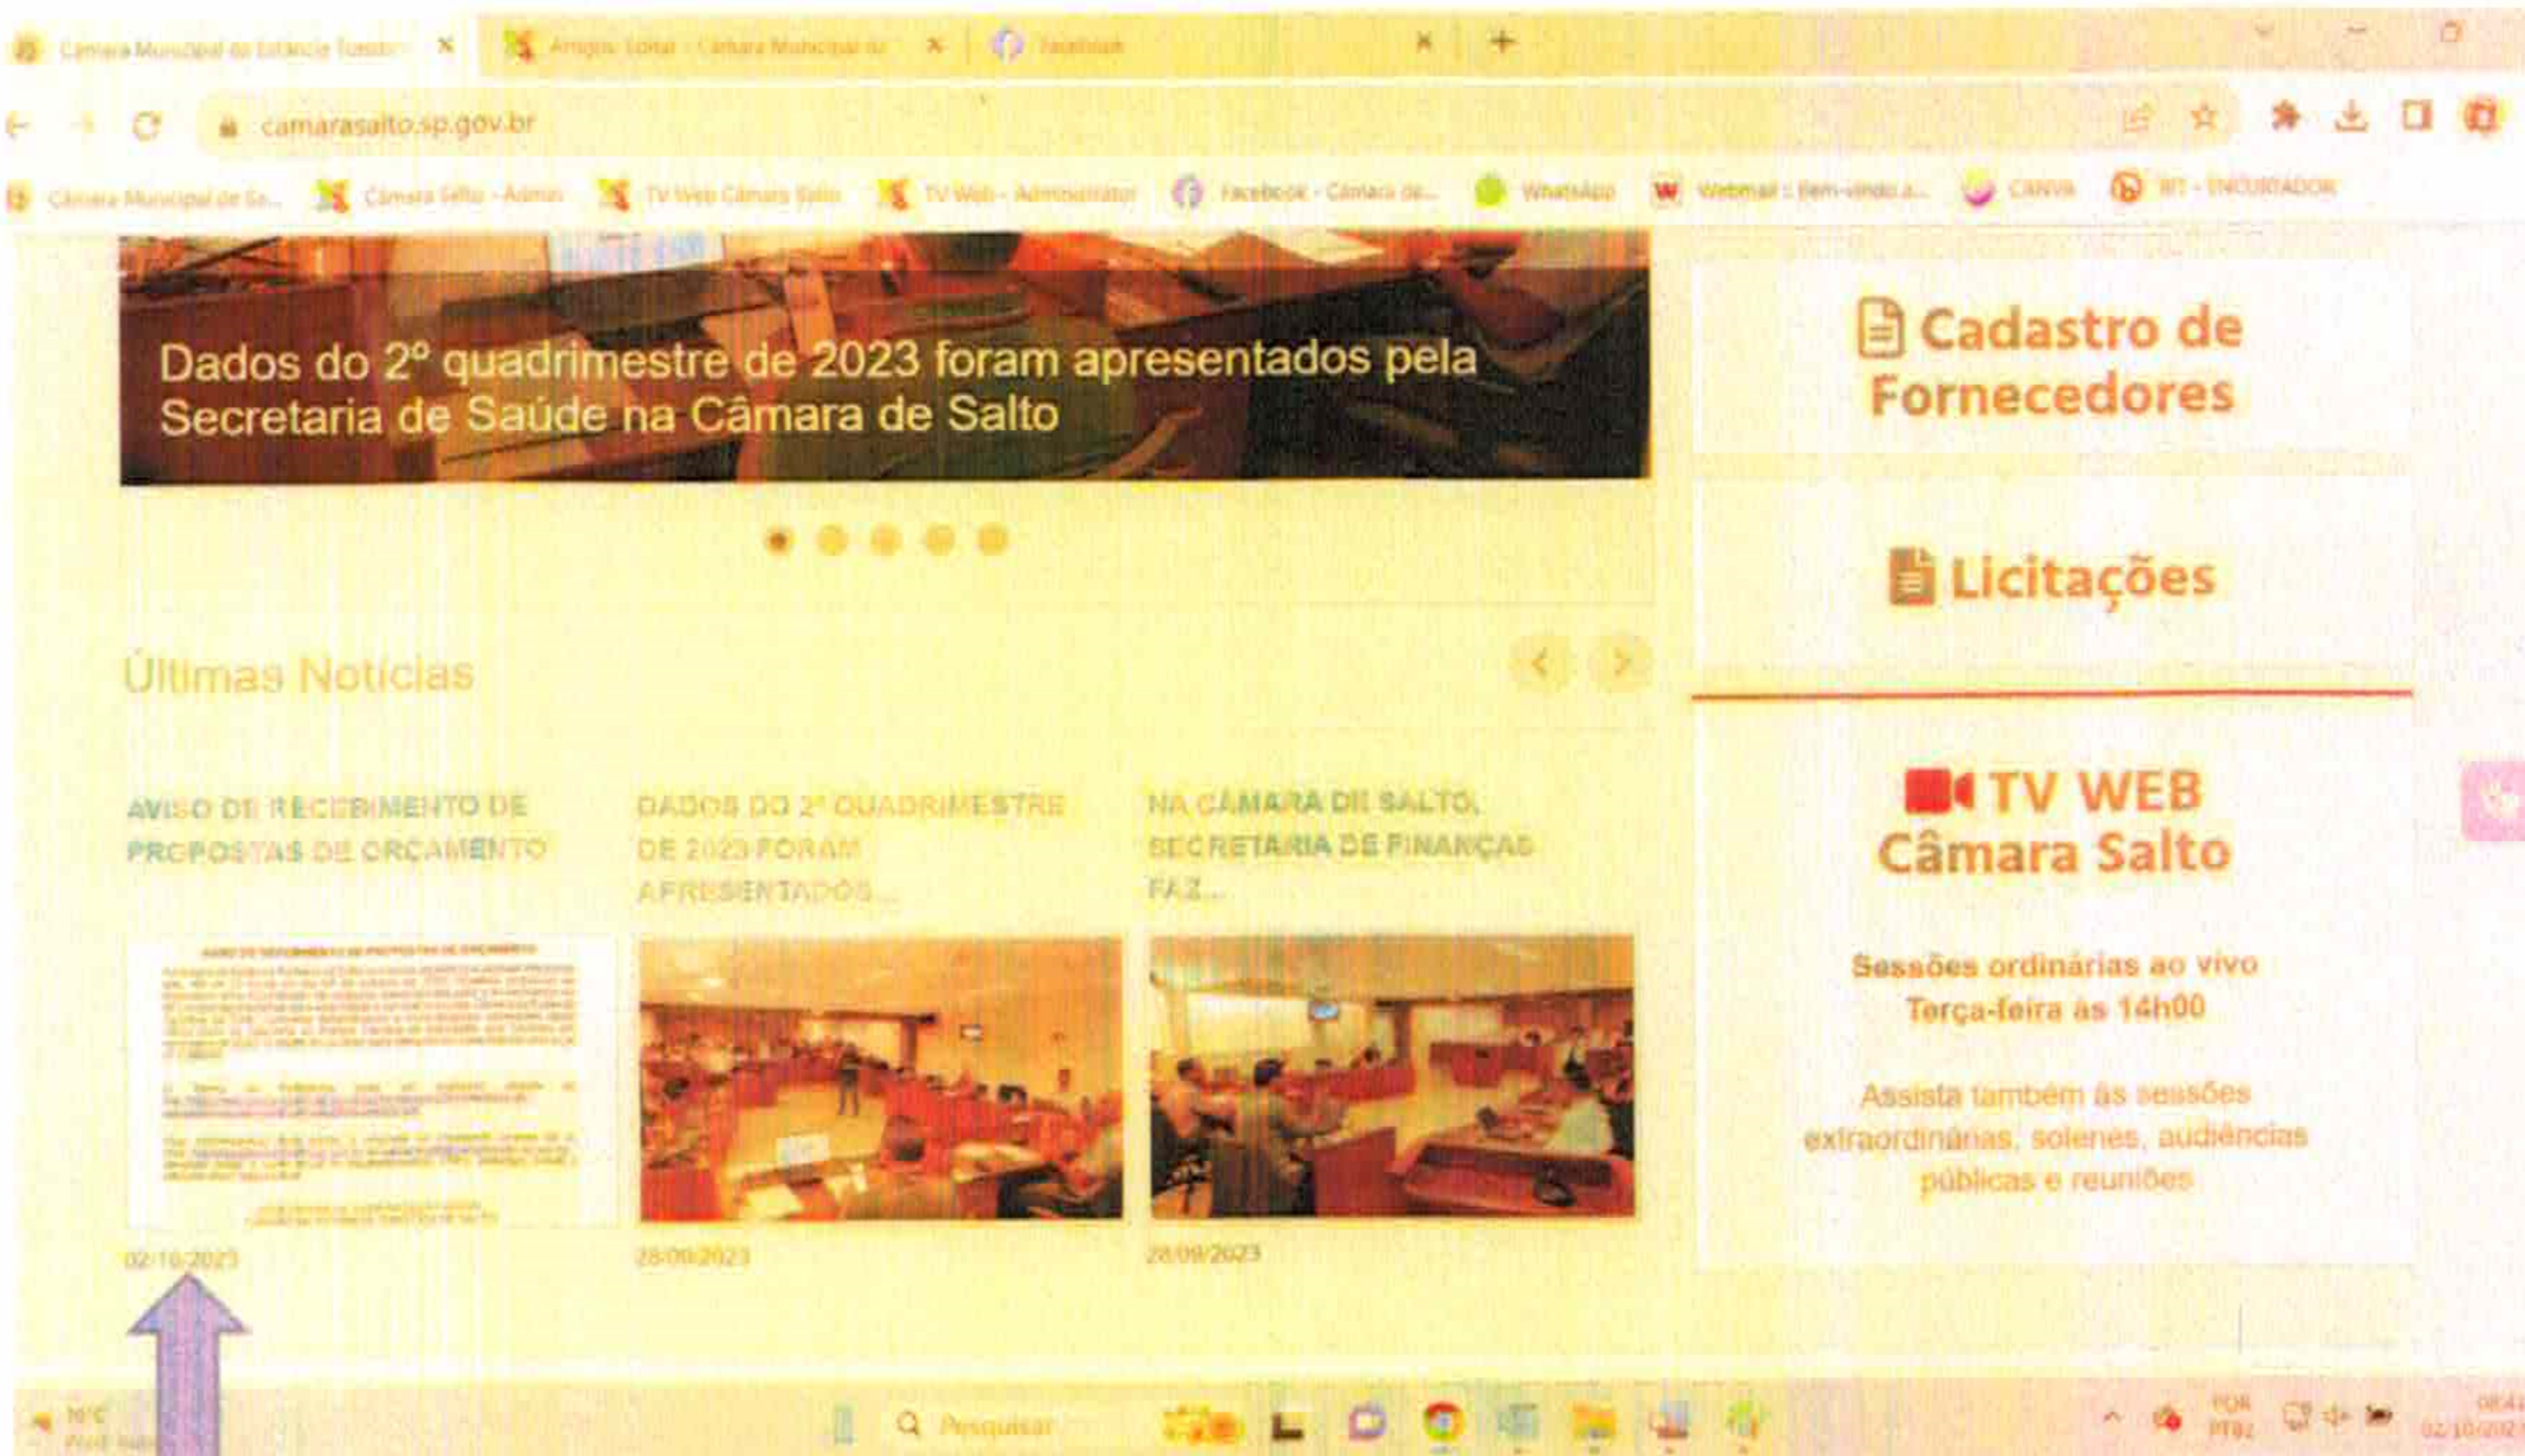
Câmara Municipal da Estância Turíst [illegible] × Amigos Salto! - Câmara Municipal de × Facebook × +

camarasalto.sp.gov.br

Câmara Municipal de Sa... Câmara Salto - Admin TV Web Câmara Salto TV Web - Administrator Facebook - Câmara de... WhatsApp Webmail :: Bem-vindo a... CANVA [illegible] - ENCURTADOR

Dados do 2º quadrimestre de 2023 foram apresentados pela Secretaria de Saúde na Câmara de Salto

Cadastro de Fornecedores

Licitações

Últimas Notícias

AVISO DE RECEBIMENTO DE PROPOSTAS DE ORÇAMENTO

DADOS DO 2º QUADRIMESTRE DE 2023 FORAM APRESENTADOS ...

NA CÂMARA DE SALTO, SECRETARIA DE FINANÇAS FAZ...

02/10/2023

28/09/2023

28/09/2023

TV WEB Câmara Salto

Sessões ordinárias ao vivo
Terça-feira às 14h00

Assista também às sessões extraordinárias, solenes, audiências públicas e reuniões

Pesquisar

POR PTB2

02/10/202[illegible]